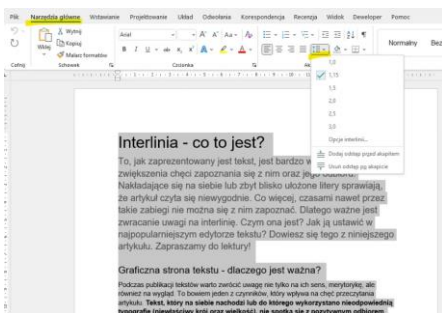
Plik Narzędzia główne Wstawianie Projektowanie Układ Odwołania Korespondencja Recenzja Widok Developer Pomoc

Wklej Wytnij Kopiuj Malarz formatów
Cofnij Schowek
Arial
Czcionka
Normalny Bez

1,0
1,15
1,5
2,0
2,5
3,0
Opcje interlinii...
Dodaj odstęp przed akapitem
Usuń odstęp po akapicie

Interlinia - co to jest?

To, jak zaprezentowany jest tekst, jest bardzo w zwiększenia chęci zapoznania się z nim oraz jego odbioru. Nakładające się na siebie lub zbyt blisko ułożone litery sprawiają, że artykuł czyta się niewygodnie. Co więcej, czasami nawet przez takie zabiegi nie można się z nim zapoznać. Dlatego ważne jest zwracanie uwagi na interlinię. Czym ona jest? Jak ją ustawić w najpopularniejszym edytorze tekstu? Dowiesz się tego z niniejszego artykułu. Zapraszamy do lektury!

Graficzna strona tekstu - dlaczego jest ważna?

Podczas publikacji tekstów warto zwrócić uwagę nie tylko na ich sens, merytorykę, ale również na wygląd. To bowiem jeden z czynników, który wpływa na chęć przeczytania artykułu. Tekst, który na siebie nachodzi lub do którego wykorzystano nieodpowiednią typografię (niewłaściwy krój oraz wielkość), nie spotka się z pozytywnym odbiorem